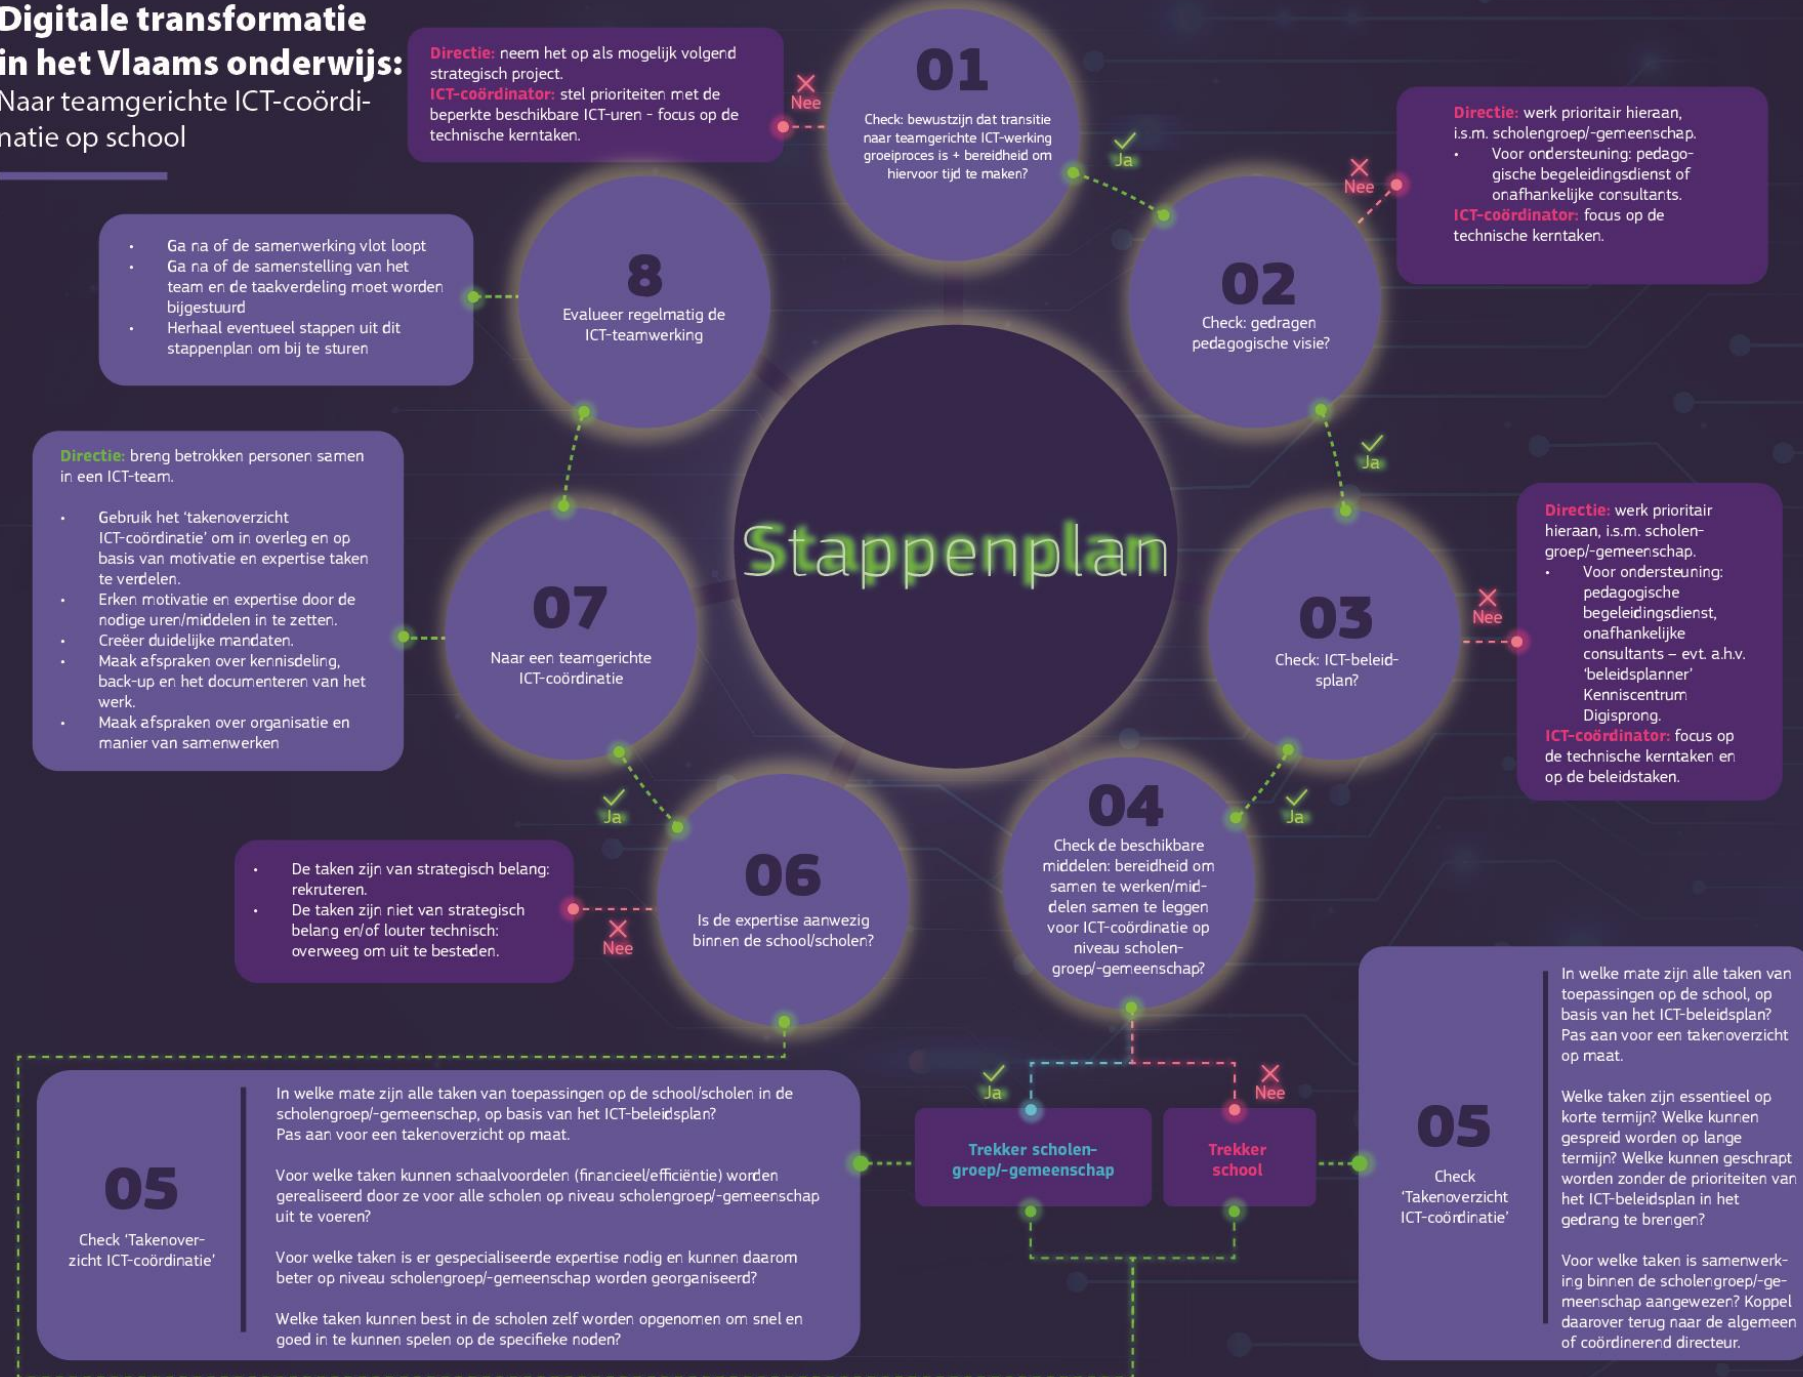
Digitale transformatie in het Vlaams onderwijs:
Naar teamgerichte ICT-coördinatie op school

Directie: neem het op als mogelijk volgend strategisch project.
ICT-coördinator: stel prioriteiten met de beperkte beschikbare ICT-uren - focus op de technische kerntaken.

Nee

01
Check: bewustzijn dat transitie naar teamgerichte ICT-werking groeiproces is + bereidheid om hiervoor tijd te maken?

Ja

Nee

Directie: werk prioritair hieraan, i.s.m. scholengroep/-gemeenschap.
• Voor ondersteuning: pedagogische begeleidingsdienst of onafhankelijke consultants.
ICT-coördinator: focus op de technische kerntaken.

• Ga na of de samenwerking vlot loopt
• Ga na of de samenstelling van het team en de taakverdeling moet worden bijgestuurd
• Herhaal eventueel stappen uit dit stappenplan om bij te sturen

8
Evalueer regelmatig de ICT-teamwerking

02
Check: gedragen pedagogische visie?

Ja

Directie: breng betrokken personen samen in een ICT-team.
• Gebruik het 'takenoverzicht ICT-coördinatie' om in overleg en op basis van motivatie en expertise taken te verdelen.
• Erken motivatie en expertise door de nodige uren/middelen in te zetten.
• Creëer duidelijke mandaten.
• Maak afspraken over kennisdeling, back-up en het documenteren van het werk.
• Maak afspraken over organisatie en manier van samenwerken

Stappenplan

07
Naar een teamgerichte ICT-coördinatie

03
Check: ICT-beleidsplan?

Nee

Directie: werk prioritair hieraan, i.s.m. scholengroep/-gemeenschap.
• Voor ondersteuning: pedagogische begeleidingsdienst, onafhankelijke consultants – evt. a.h.v. 'beleidsplanner' Kenniscentrum Digisprong.
ICT-coördinator: focus op de technische kerntaken en op de beleidstaken.

Ja

Ja

• De taken zijn van strategisch belang: rekruteren.
• De taken zijn niet van strategisch belang en/of louter technisch: overweeg om uit te besteden.

Nee

06
Is de expertise aanwezig binnen de school/scholen?

04
Check de beschikbare middelen: bereidheid om samen te werken/middelen samen te leggen voor ICT-coördinatie op niveau scholengroep/-gemeenschap?

In welke mate zijn alle taken van toepassingen op de school, op basis van het ICT-beleidsplan? Pas aan voor een takenoverzicht op maat.

Welke taken zijn essentieel op korte termijn? Welke kunnen gespreid worden op lange termijn? Welke kunnen geschrapt worden zonder de prioriteiten van het ICT-beleidsplan in het gedrang te brengen?

Voor welke taken is samenwerking binnen de scholengroep/-gemeenschap aangewezen? Koppel daarover terug naar de algemeen of coördinerend directeur.

05
Check 'Takenoverzicht ICT-coördinatie'

Ja

Nee

Trekker scholengroep/-gemeenschap

Trekker school

05
Check 'Takenoverzicht ICT-coördinatie'

In welke mate zijn alle taken van toepassingen op de school/scholen in de scholengroep/-gemeenschap, op basis van het ICT-beleidsplan? Pas aan voor een takenoverzicht op maat.

Voor welke taken kunnen schaalvoordelen (financieel/efficiëntie) worden gerealiseerd door ze voor alle scholen op niveau scholengroep/-gemeenschap uit te voeren?

Voor welke taken is er gespecialiseerde expertise nodig en kunnen daarom beter op niveau scholengroep/-gemeenschap worden georganiseerd?

Welke taken kunnen best in de scholen zelf worden opgenomen om snel en goed in te kunnen spelen op de specifieke noden?